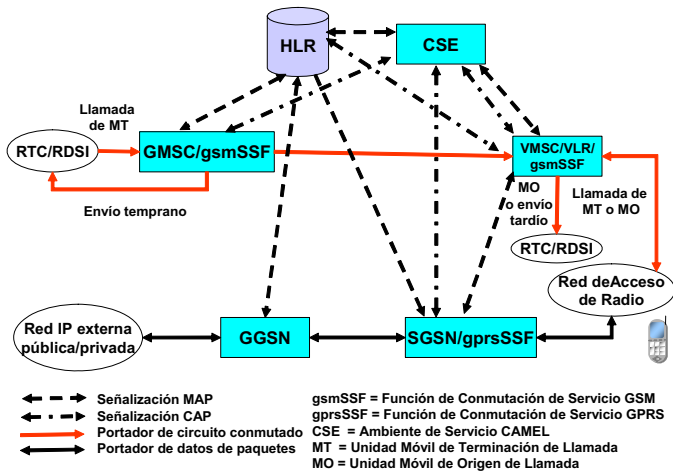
HLR

CSE

Llamada de MT

RTC/RDSI

GMSC/gsmSSF

VMSC/VLR/ gsmSSF

MO o envío tardío

Llamada de MT o MO

Envío temprano

RTC/RDSI

Red deAcceso de Radio

Red IP externa pública/privada

GGSN

SGSN/gprsSSF

Señalización MAP
Señalización CAP
Portador de circuito conmutado
Portador de datos de paquetes

gsmSSF = Función de Conmutación de Servicio GSM
gprsSSF = Función de Conmutación de Servicio GPRS
CSE = Ambiente de Servicio CAMEL
MT = Unidad Móvil de Terminación de Llamada
MO = Unidad Móvil de Origen de Llamada